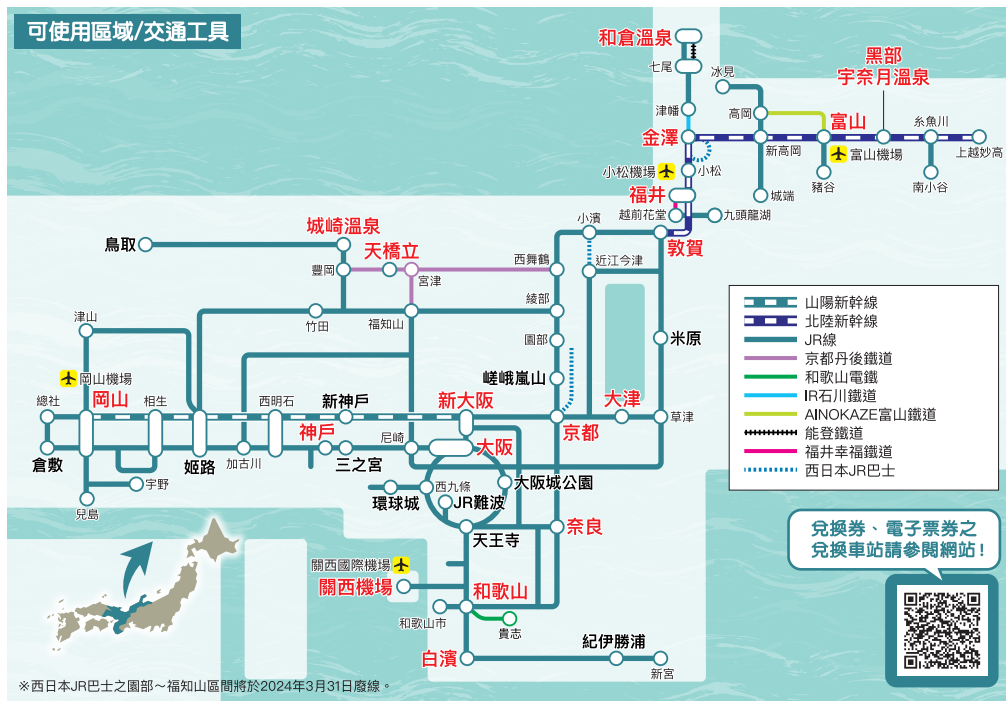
可使用區域/交通工具

和倉溫泉
七尾
冰見
黑部
宇奈月溫泉
津幡
高岡
富山
糸魚川
金澤
新高岡
富山機場
上越妙高
小松機場
小松
城端
豬谷
南小谷
福井
越前花堂
九頭龍湖
小濱
敦賀
城崎溫泉
天橋立
鳥取
豐岡
宮津
西舞鶴
近江今津
竹田
福知山
綾部
津山
園部
米原
岡山機場
嵯峨嵐山
總社
岡山
相生
西明石
新神戶
新大阪
大津
草津
神戶
京都
倉敷
姬路
加古川
三之宮
尼崎
大阪
宇野
西九條
大阪城公園
兒島
環球城
JR難波
天王寺
奈良
關西國際機場
關西機場
和歌山
和歌山市
貴志
紀伊勝浦
白濱
新宮

山陽新幹線
北陸新幹線
JR線
京都丹後鐵道
和歌山電鐵
IR石川鐵道
AINOKAZE富山鐵道
能登鐵道
福井幸福鐵道
西日本JR巴士

兌換券、電子票券之兌換車站請參閱網站！

※西日本JR巴士之園部～福知山區間將於2024年3月31日廢線。